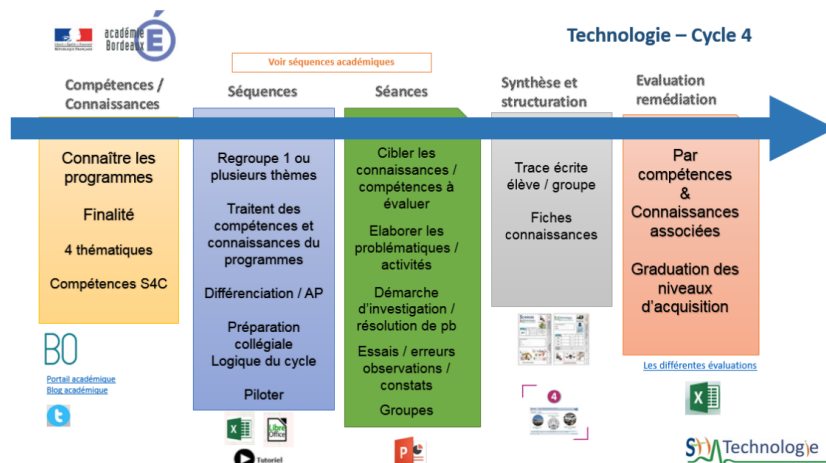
académie Bordeaux

Technologie – Cycle 4

Voir séquences académiques

Compétences / Connaissances

Connaître les programmes

Finalité

4 thématiques

Compétences S4C

BO

Portail académique
Blog académique

Séquences

Regroupe 1 ou plusieurs thèmes

Traitent des compétences et connaissances du programmes

Différenciation / AP

Préparation collégiale
Logique du cycle

Piloter

Tutoriel

Séances

Cibler les connaissances / compétences à évaluer

Elaborer les problématiques / activités

Démarche d'investigation / résolution de pb

Essais / erreurs observations / constats

Groupes

Synthèse et structuration

Trace écrite élève / groupe

Fiches connaissances

4

Evaluation remédiation

Par compétences & Connaissances associées

Graduation des niveaux d'acquisition

Les différentes évaluations

STI Technologie